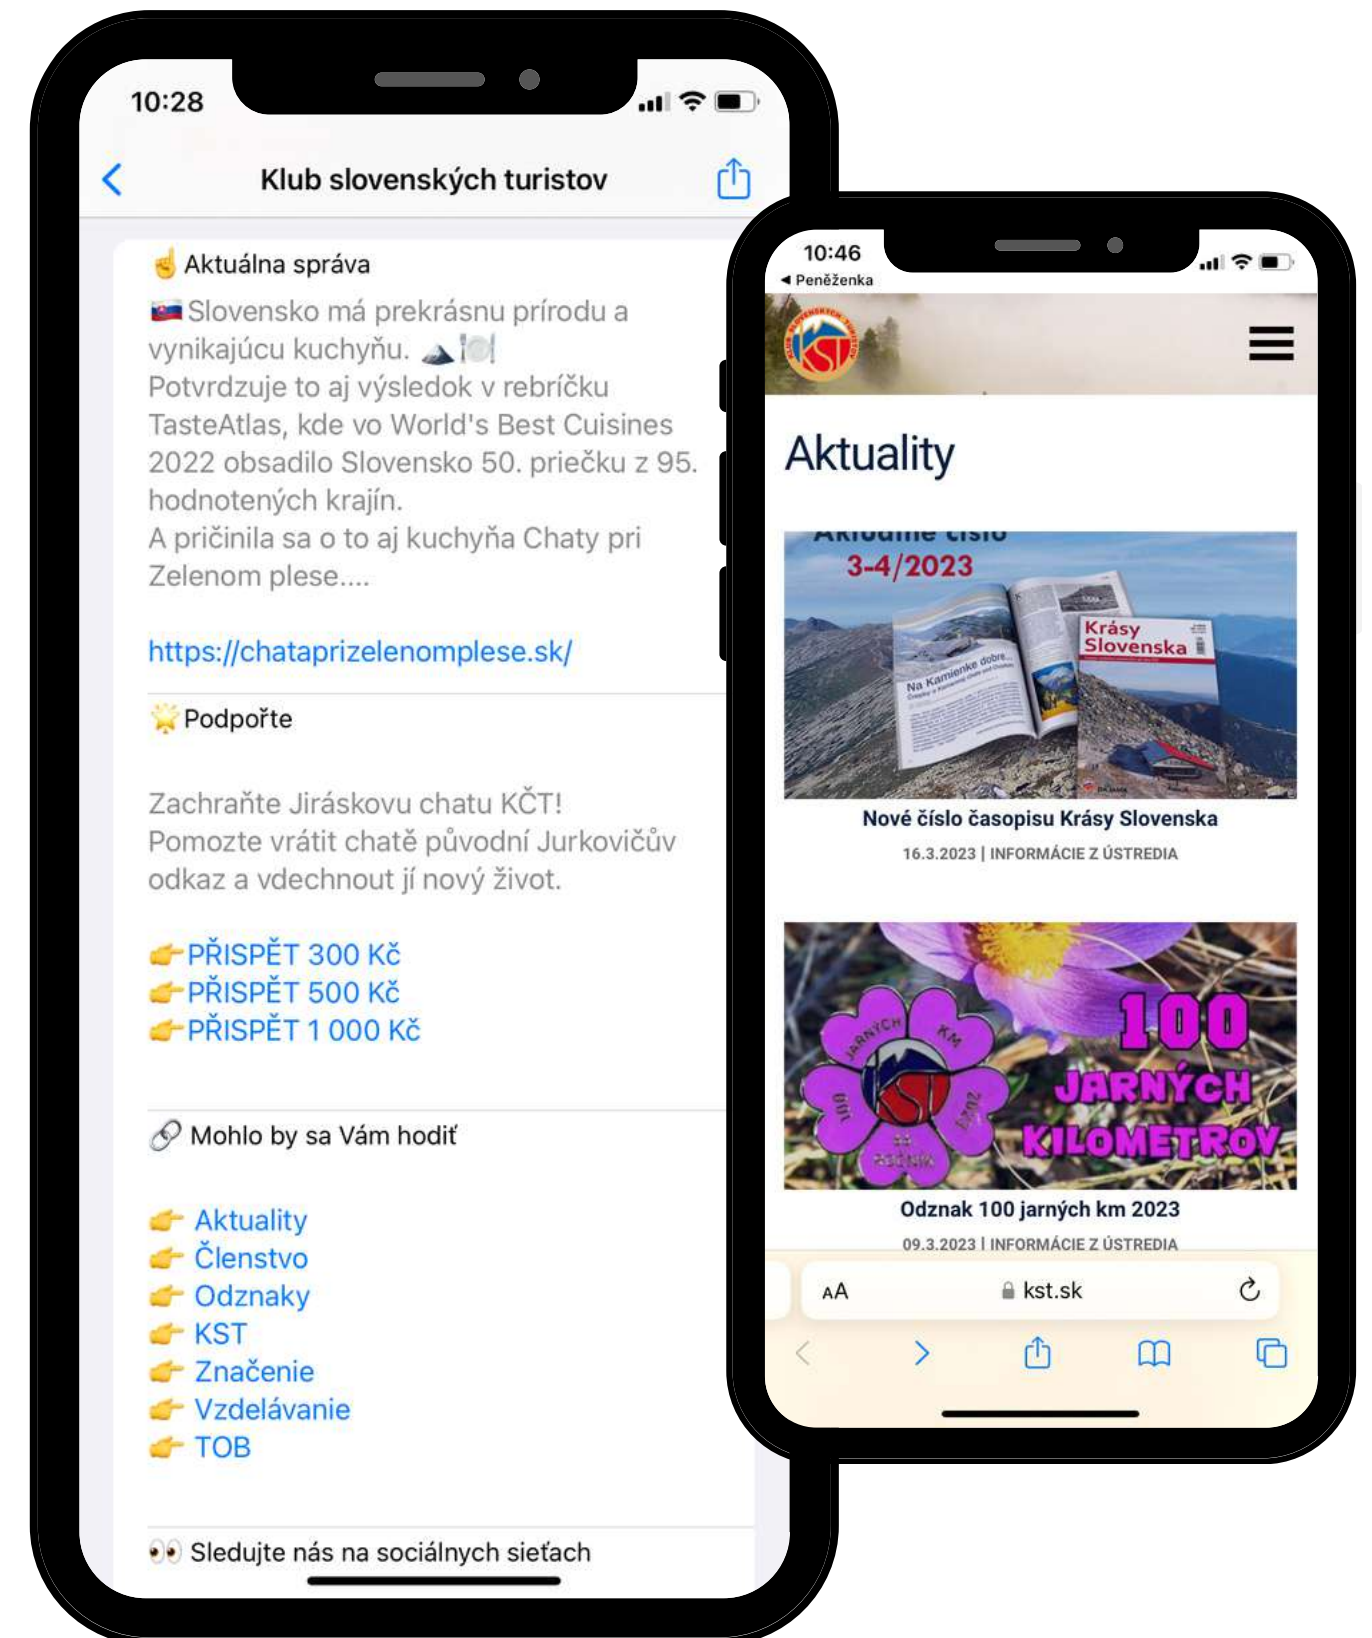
10:28

Klub slovenských turistov

Aktuálna správa

Slovensko má prekrásnu prírodu a vynikajúcu kuchyňu.

Potvrdzuje to aj výsledok v rebríčku TasteAtlas, kde vo World's Best Cuisines 2022 obsadilo Slovensko 50. priečku z 95. hodnotených krajín.

A pričinila sa o to aj kuchyňa Chaty pri Zelenom plese....

https://chataprizelenomplese.sk/

Podpoŕte

Zachraňte Jiráskovu chatu KČT! Pomozte vrátit chatě původní Jurkovičův odkaz a vdechnout jí nový život.

PŘISPĚT 300 Kč
PŘISPĚT 500 Kč
PŘISPĚT 1 000 Kč

Mohlo by sa Vám hodiť

Aktuality
Členstvo
Odznaky
KST
Značenie
Vzdelávanie
TOB

Sledujte nás na sociálnych sieťach

10:46
◂ Peněženka

KST

Aktuality

Aktuálne číslo
3-4/2023
Krásy Slovenska
Na Kamienke dobre

Nové číslo časopisu Krásy Slovenska

16.3.2023 | INFORMÁCIE Z ÚSTREDIA

100 JARNÝCH KILOMETROV
JARNÝCH KM 2023 KST ROČNÍK

Odznak 100 jarných km 2023

09.3.2023 | INFORMÁCIE Z ÚSTREDIA

AA kst.sk